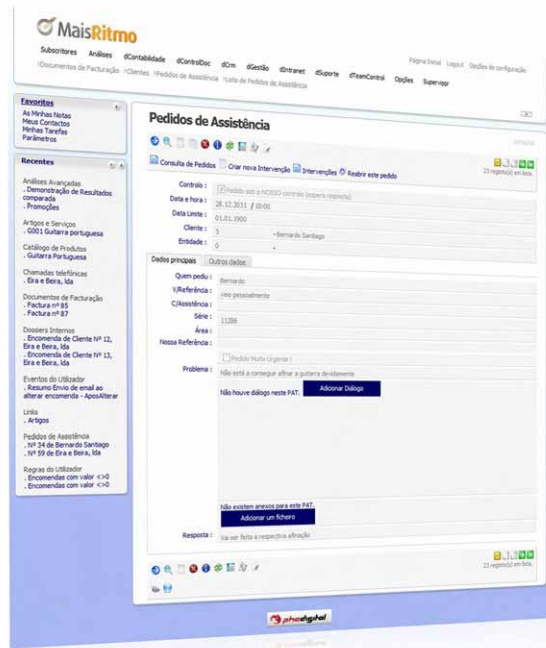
MaisRitmo

Subscritores Análises dContabilidade dControlDoc dCrm dGestão dIntranet dSuporte dTeamControl Opções Supervisor

Página Inicial Logout Opções de configuração

›Documentos de Facturação ›Clientes ›Pedidos de Assistência ›Lista de Pedidos de Assistência

Favoritos
As Minhas Notas
Meus Contactos
Minhas Tarefas
Parâmetros

Recentes
Análises Avançadas
. Demonstração de Resultados comparada
. Promoções

Artigos e Serviços
. G001 Guitarra portuguesa

Catálogo de Produtos
. Guitarra Portuguesa

Chamadas telefónicas
. Eira e Beira, lda

Documentos de Facturação
. Factura nº 85
. Factura nº 87

Dossiers Internos
. Encomenda de Cliente Nº 12, Eira e Beira, lda
. Encomenda de Cliente Nº 13, Eira e Beira, lda

Eventos do Utilizador
. Resumo Envio de email ao alterar encomenda - AposAlterar

Links
. Artigos

Pedidos de Assistência
. Nº 34 de Bernardo Santiago
. Nº 59 de Eira e Beira, lda

Regras do Utilizador
. Encomendas com valor <>0
. Encomendas com valor <>0

Pedidos de Assistência

Consulta de Pedidos Criar nova Intervenção Intervenções Reabrir este pedido

23 registo(s) em lista.

Controlo : Pedido sob o NOSSO controlo (espera resposta)
Data e hora : 28.12.2011 / 00:00
Data Limite : 01.01.1900
Cliente : 5 - Bernardo Santiago
Entidade : 0

Dados principais Outros dados

Quem pediu : Bernardo
V/Referência : veio pessoalmente
C/Assistência :
Série : 11286
Área :
Nossa Referência :
Pedido Muito Urgente !
Problema : Não está a conseguir afinar a guitarra devidamente

Não houve diálogo neste PAT. Adicionar Diálogo

Não existem anexos para este PAT.
Adicionar um ficheiro

Resposta : Vai ser feita a respectiva afinação

23 registo(s) em lista.

phcdigital